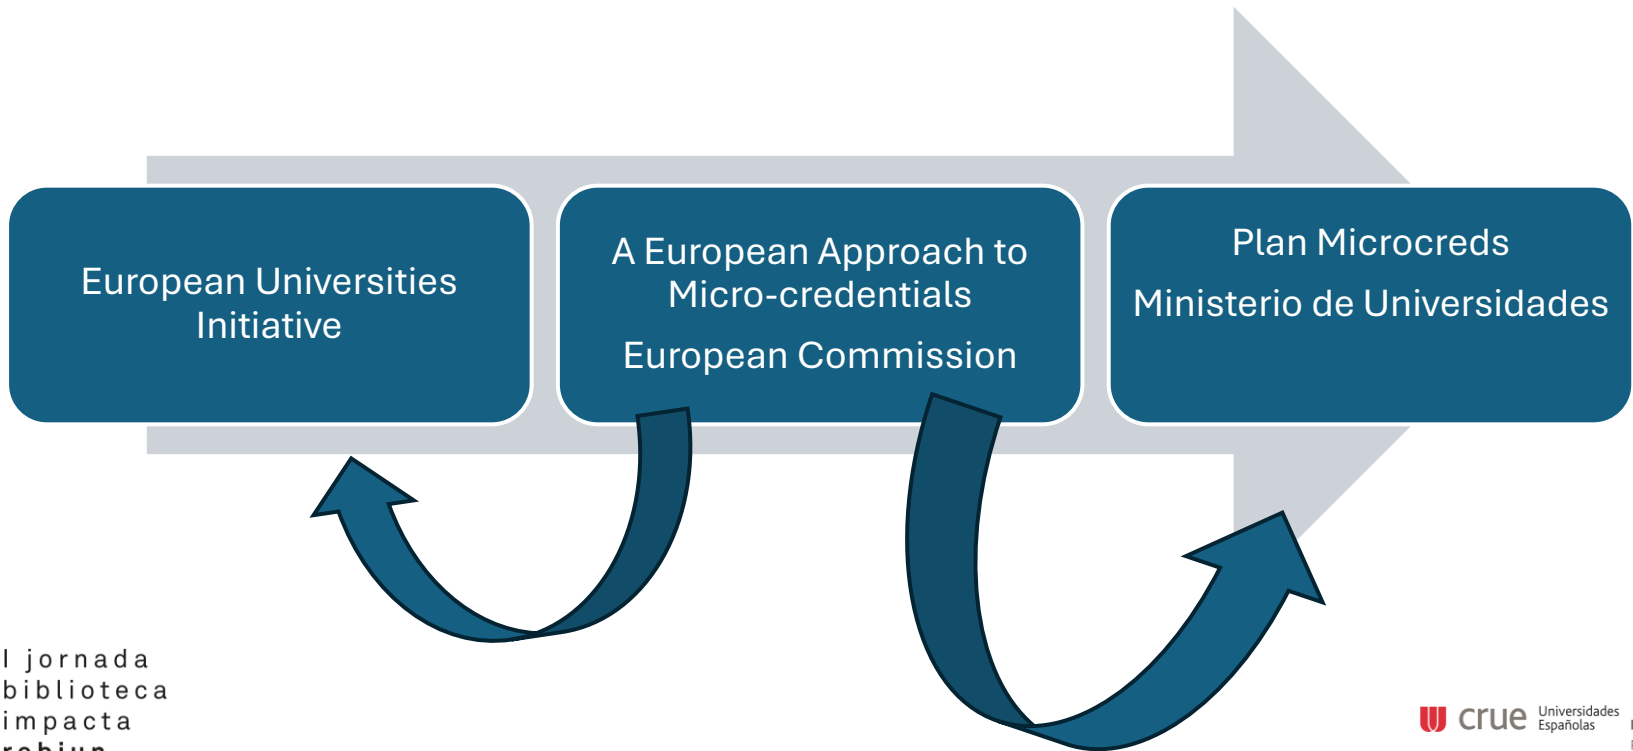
European Universities Initiative

A European Approach to Micro-credentials

European Commission

Plan Microcreds

Ministerio de Universidades

I jornada
biblioteca
impacta
rebiun

crue Universidades Españolas